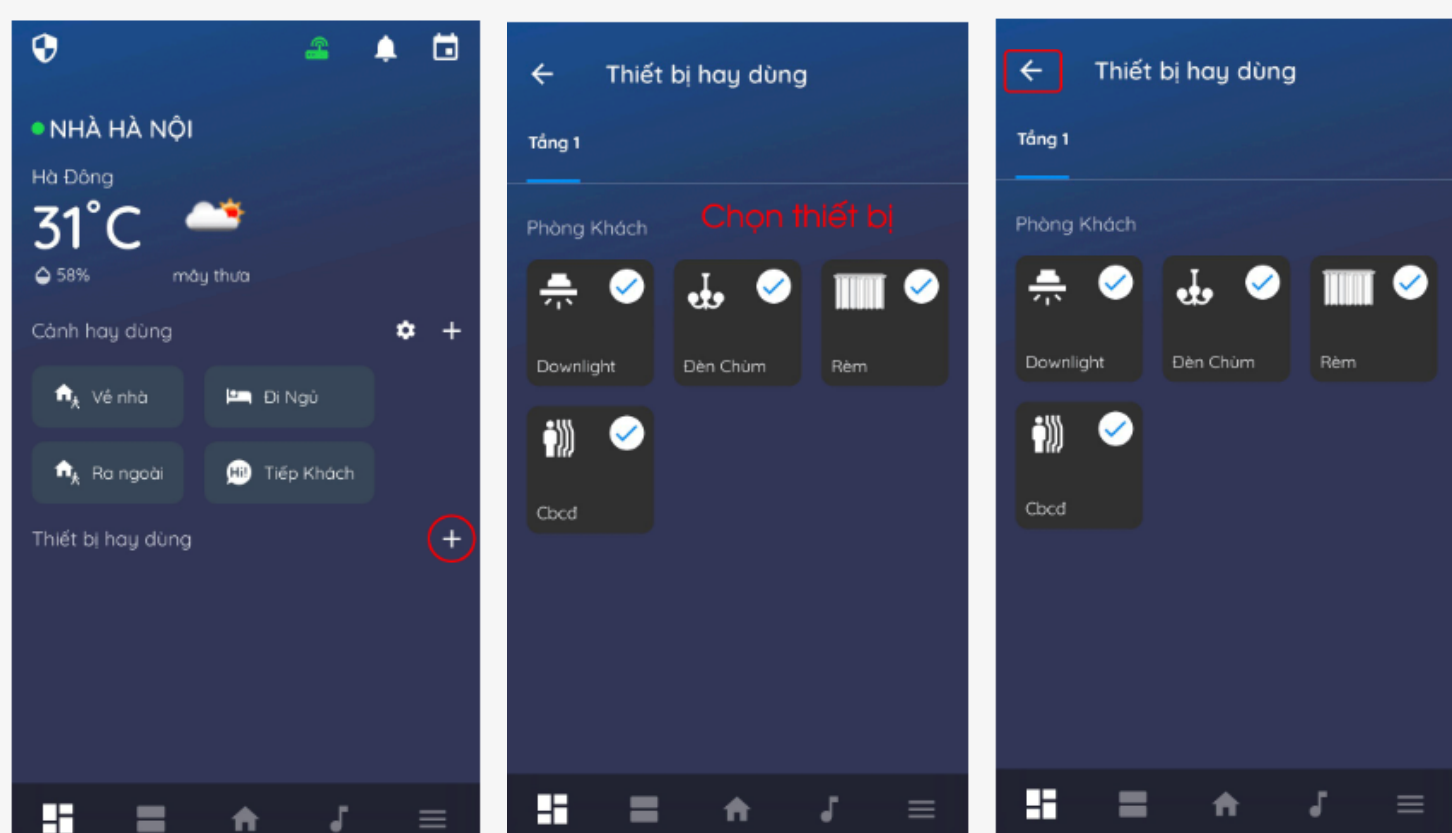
NHÀ HÀ NỘI
Hà Đông
31°C
58%
mây thưa
Cảnh hay dùng
Về nhà
Đi Ngủ
Ra ngoài
Hi!
Tiếp Khách
Thiết bị hay dùng
+

Thiết bị hay dùng
Tầng 1
Phòng Khách
Chọn thiết bị
Downlight
Đèn Chùm
Rèm
Cbcđ

Thiết bị hay dùng
Tầng 1
Phòng Khách
Downlight
Đèn Chùm
Rèm
Cbcđ